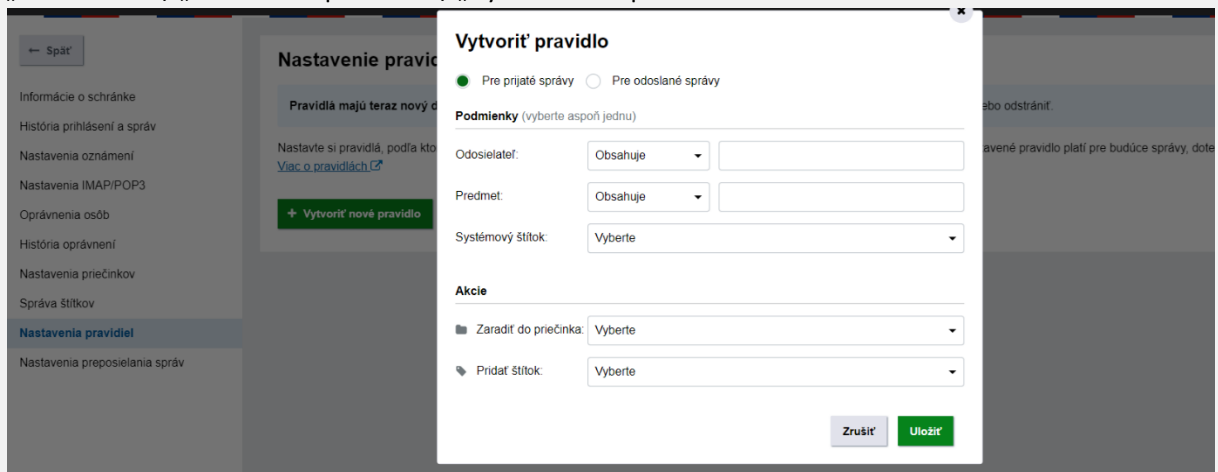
← Späť

Informácie o schránke
História prihlásení a správ
Nastavenia oznámení
Nastavenia IMAP/POP3
Oprávnenia osôb
História oprávnení
Nastavenia priečinkov
Správa štítkov
Nastavenia pravidiel
Nastavenia preposielania správ

Nastavenie pravid

Pravidlá majú teraz nový d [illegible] ebo odstrániť.

Nastavte si pravidlá, podľa kto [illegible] avené pravidlo platí pre budúce správy, dote
Viac o pravidlách

+ Vytvoriť nové pravidlo

×

Vytvoriť pravidlo

Pre prijaté správy   Pre odoslané správy

Podmienky (vyberte aspoň jednu)

Odosielateľ: Obsahuje

Predmet: Obsahuje

Systémový štítok: Vyberte

Akcie

Zaradiť do priečinka: Vyberte

Pridať štítok: Vyberte

Zrušiť   Uložiť